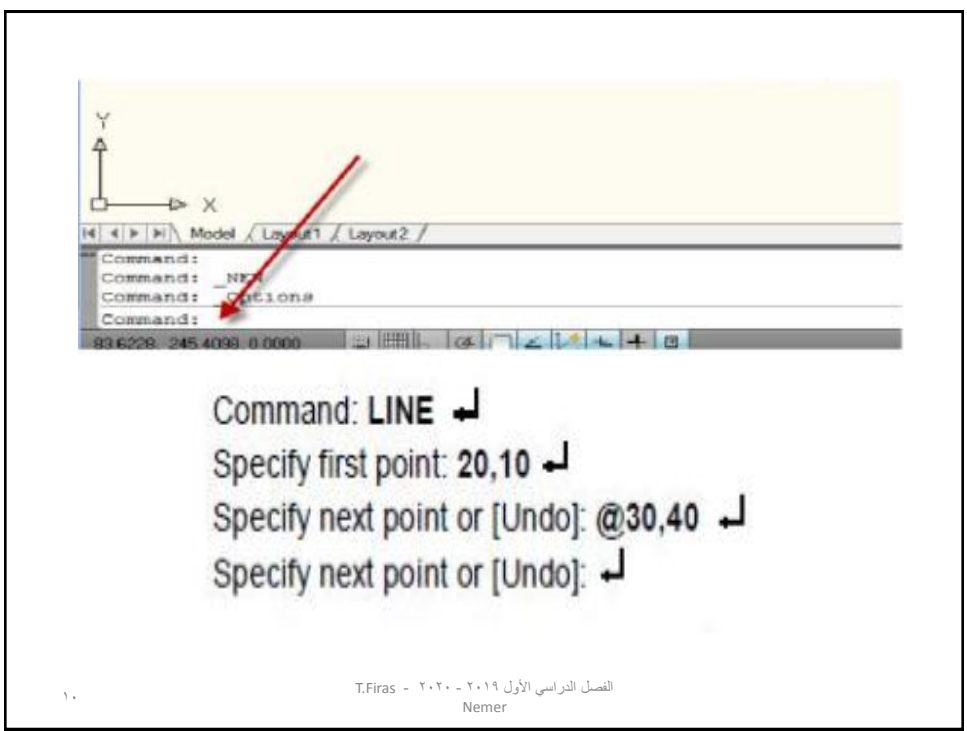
Y

X

Model Layout1 Layout2

Command:
Command: _NEW
Command: Options
Command:

83.6228, 245.4098, 0.0000

Command: **LINE** ↵
Specify first point: **20,10** ↵
Specify next point or [Undo]: **@30,40** ↵
Specify next point or [Undo]: ↵

١٠

الفصل الدراسي الأول ٢٠١٩ - ٢٠٢٠ - T.Firas Nemer